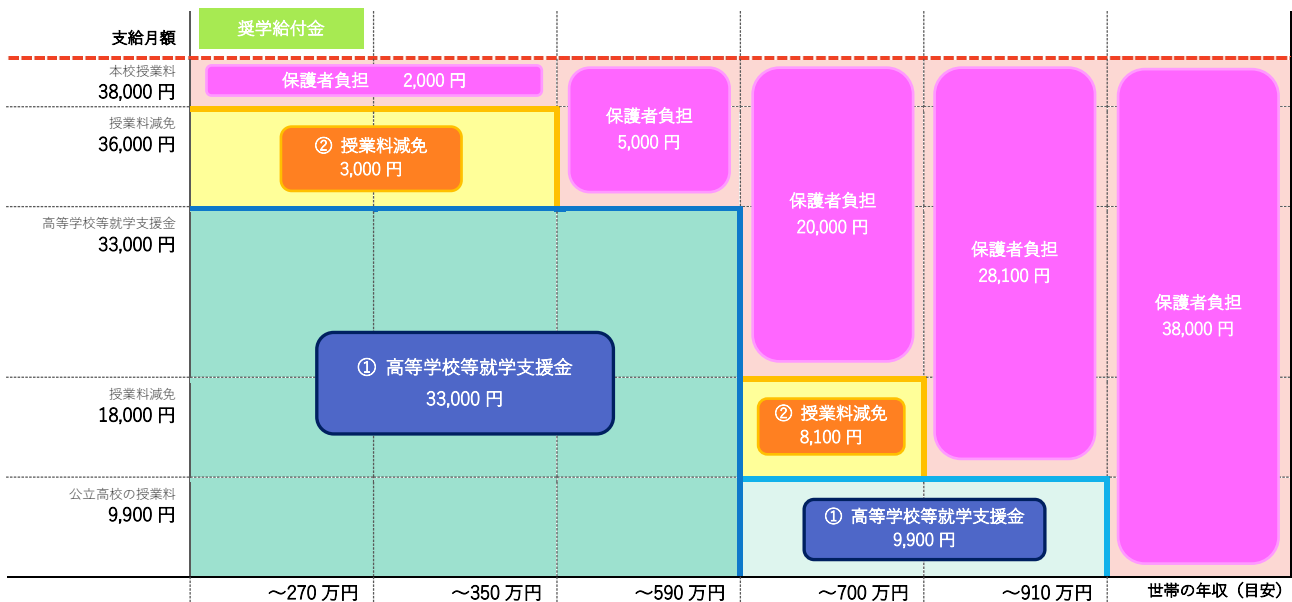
奨学給付金

支給月額

本校授業料
38,000 円

授業料減免
36,000 円

高等学校等就学支援金
33,000 円

授業料減免
18,000 円

公立高校の授業料
9,900 円

保護者負担　2,000 円

② 授業料減免
3,000 円

① 高等学校等就学支援金
33,000 円

保護者負担
5,000 円

保護者負担
20,000 円

② 授業料減免
8,100 円

① 高等学校等就学支援金
9,900 円

保護者負担
28,100 円

保護者負担
38,000 円

〜270 万円　〜350 万円　〜590 万円　〜700 万円　〜910 万円　世帯の年収（目安）